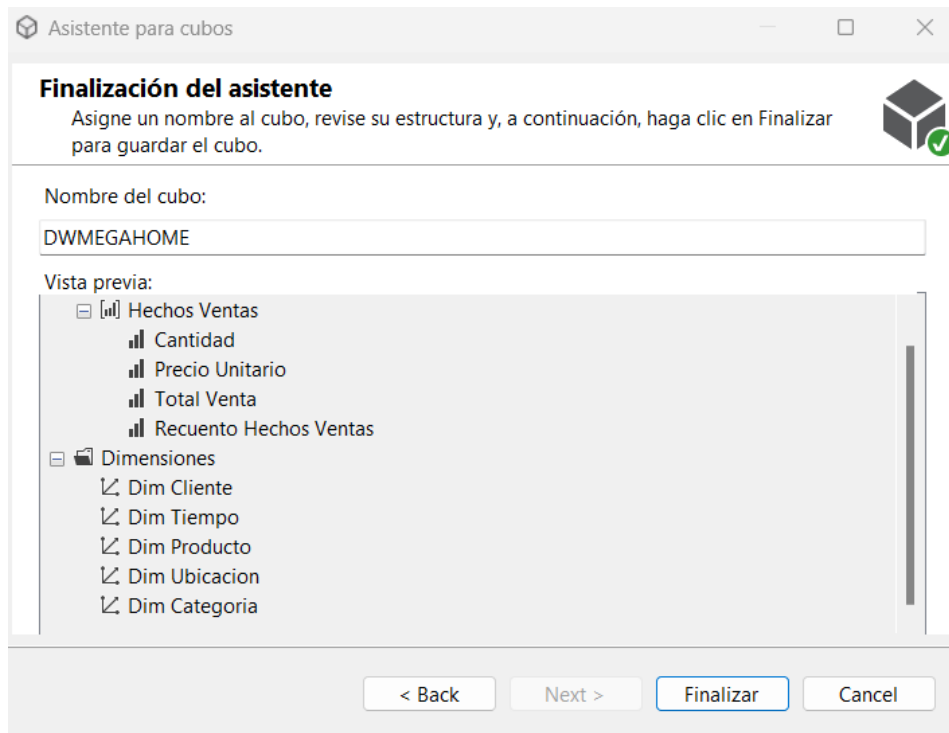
Asistente para cubos

Finalización del asistente

Asigne un nombre al cubo, revise su estructura y, a continuación, haga clic en Finalizar para guardar el cubo.

Nombre del cubo:

DWMEGAHOME

Vista previa:

Hechos Ventas
Cantidad
Precio Unitario
Total Venta
Recuento Hechos Ventas
Dimensiones
Dim Cliente
Dim Tiempo
Dim Producto
Dim Ubicacion
Dim Categoria

< Back
Next >
Finalizar
Cancel